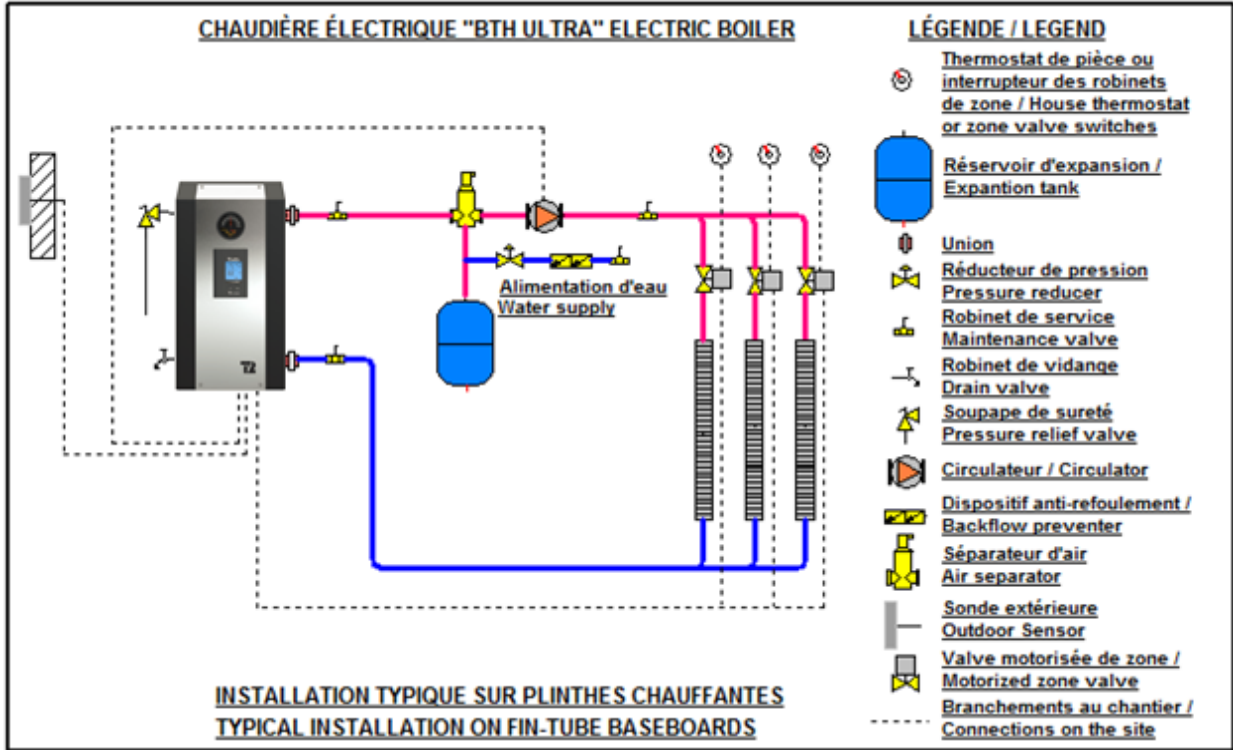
CHAUDIÈRE ÉLECTRIQUE "BTH ULTRA" ELECTRIC BOILER

LÉGENDE / LEGEND

Thermostat de pièce ou interrupteur des robinets de zone / House thermostat or zone valve switches

Réservoir d'expansion / Expantion tank

Union

Réducteur de pression
Pressure reducer

Robinet de service
Maintenance valve

Robinet de vidange
Drain valve

Soupape de sureté
Pressure relief valve

Circulateur / Circulator

Dispositif anti-refoulement / Backflow preventer

Séparateur d'air
Air separator

Sonde extérieure
Outdoor Sensor

Valve motorisée de zone / Motorized zone valve

Branchements au chantier / Connections on the site

Alimentation d'eau
Water supply

INSTALLATION TYPIQUE SUR PLINTHES CHAUFFANTES
TYPICAL INSTALLATION ON FIN-TUBE BASEBOARDS